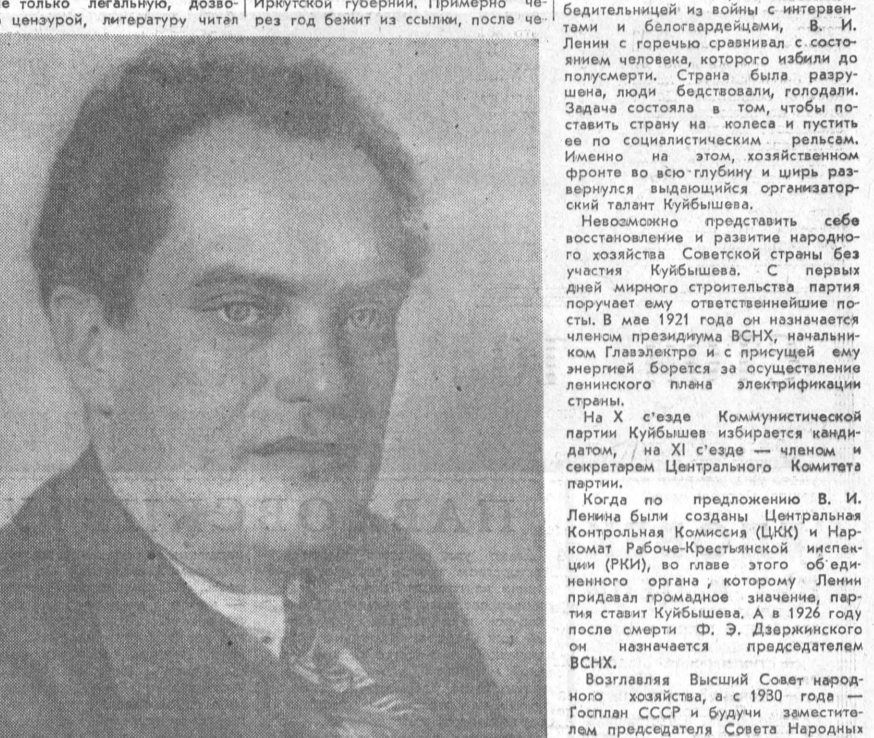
е только легальную, дозво- Иркутской губернии. Примерно че-
о цензурой, литературу читал рез год бежит из ссылки, после че-

бедительницей из войны с интервентами и белогвардейцами, В. И. Ленин с горечью сравнивал с состоянием человека, которого избили до полусмерти. Страна была разрушена, люди бедствовали, голодали. Задача состояла в том, чтобы поставить страну на колеса и пустить ее по социалистическим рельсам. Именно на этом, хозяйственном фронте во всю глубину и ширь развернулся выдающийся организаторский талант Куйбышева.

Невозможно представить себе восстановление и развитие народного хозяйства Советской страны без участия Куйбышева. С первых дней мирного строительства партия поручает ему ответственнейшие посты. В мае 1921 года он назначается членом президиума ВСНХ, начальником Главэлектро и с присущей ему энергией борется за осуществление ленинского плана электрификации страны.

На X съезде Коммунистической партии Куйбышев избирается кандидатом, на XI съезде — членом и секретарем Центрального Комитета партии.

Когда по предложению В. И. Ленина были созданы Центральная Контрольная Комиссия (ЦКК) и Наркомат Рабоче-Крестьянской инспекции (РКИ), во главе этого объединенного органа, которому Ленин придавал громадное значение, партия ставит Куйбышева. А в 1926 году после смерти Ф. Э. Дзержинского он назначается председателем ВСНХ.

Возглавляя Высший Совет народного хозяйства, а с 1930 года — Госплан СССР и будучи заместителем председателя Совета Народных